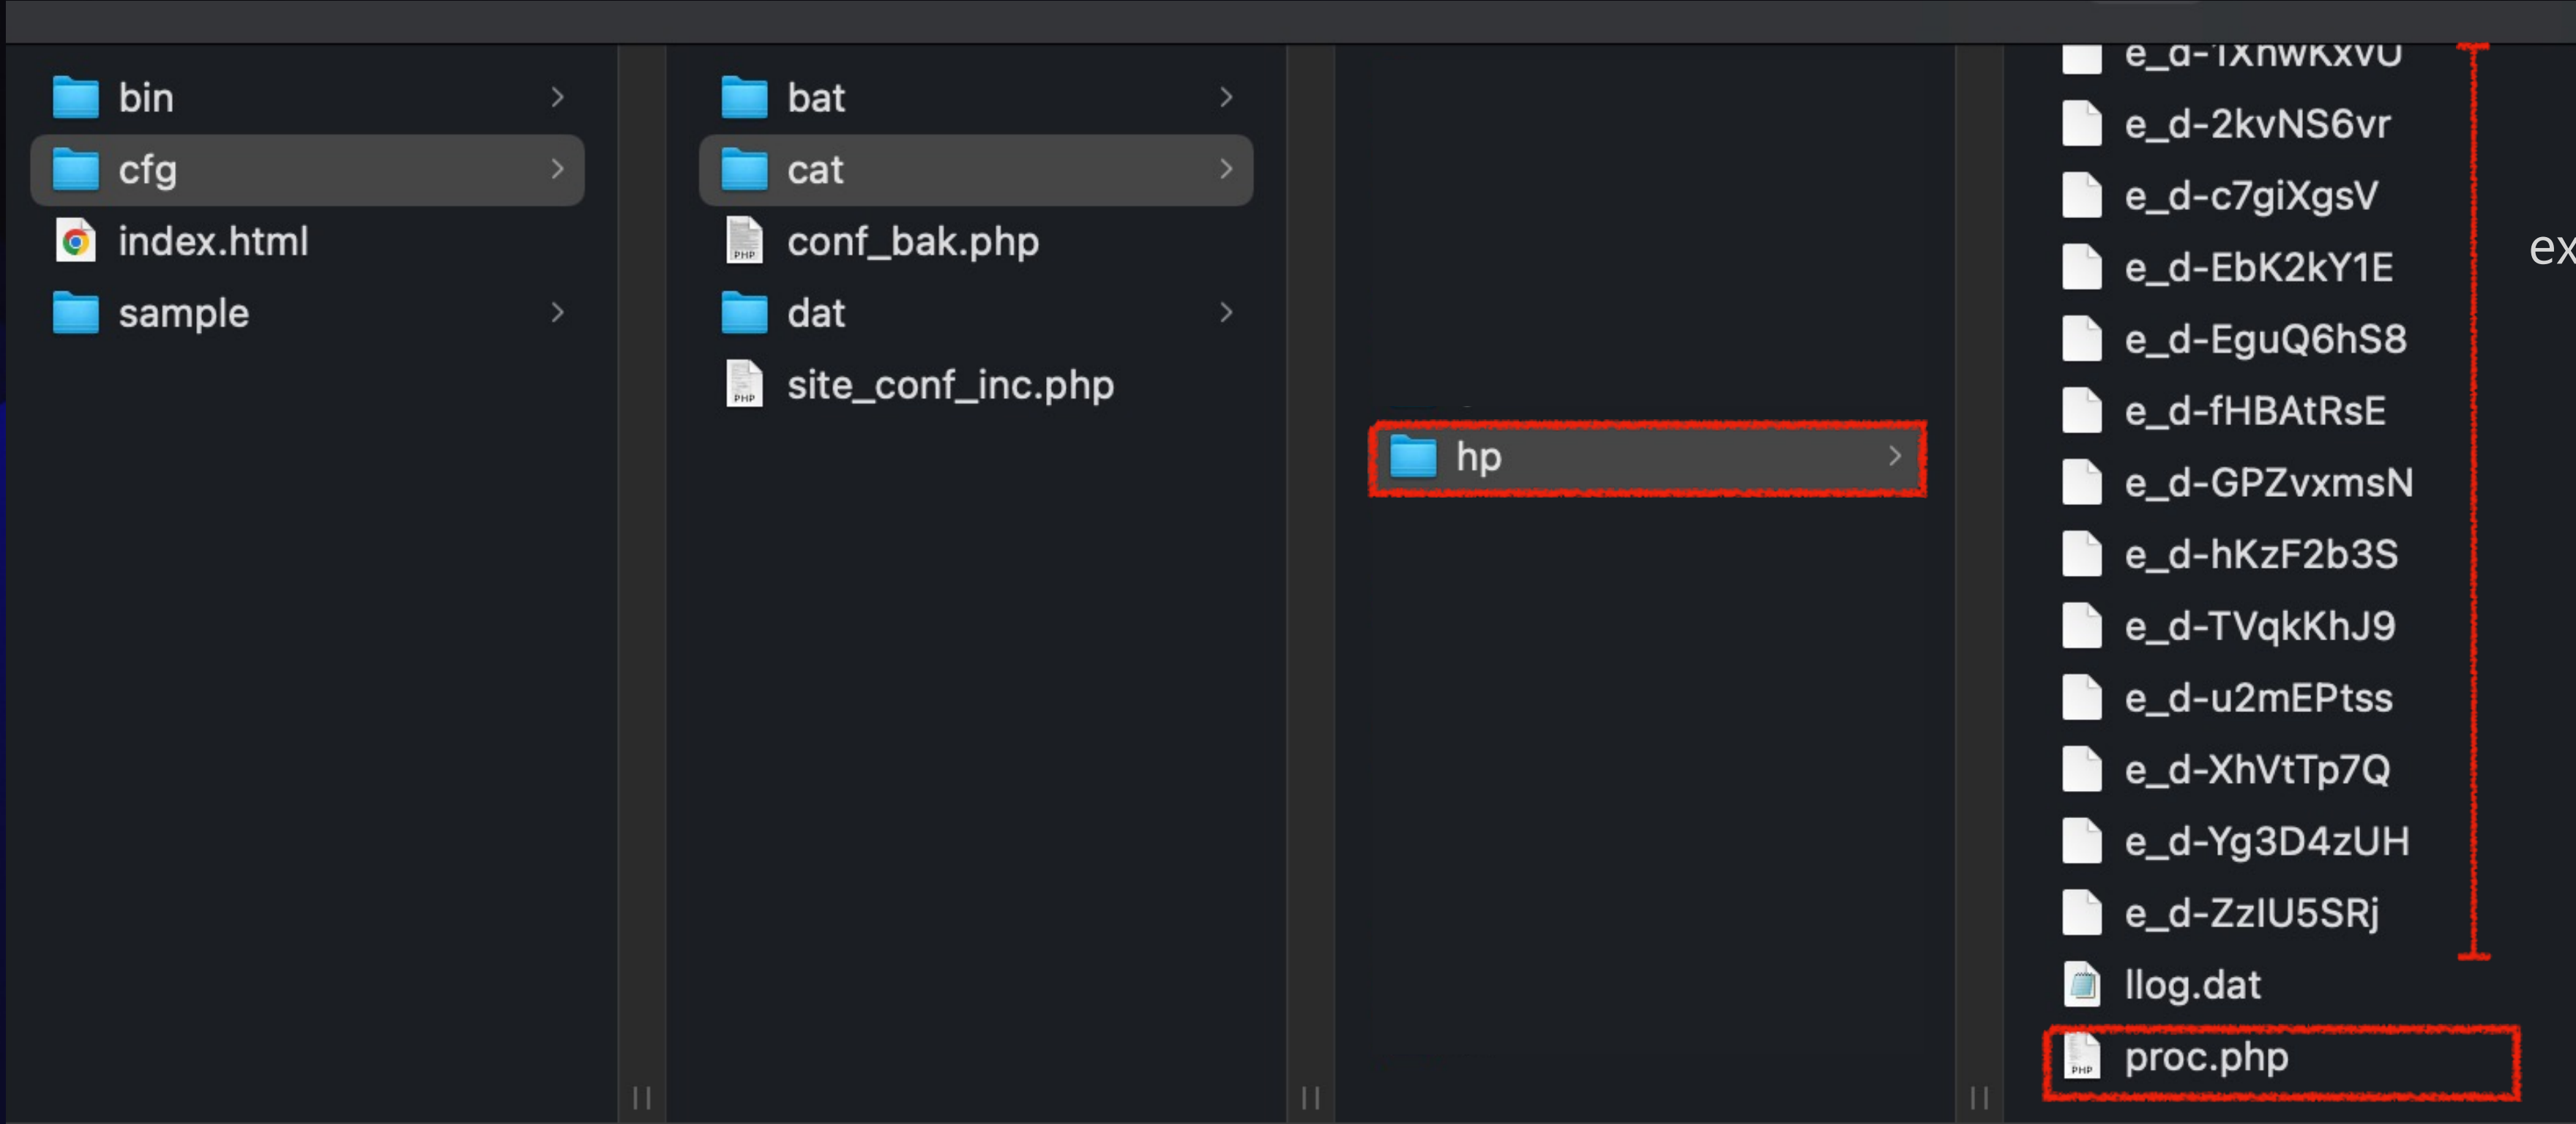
bin
cfg
index.html
sample

bat
cat
conf_bak.php
dat
site_conf_inc.php

hp

e_d-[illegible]
e_d-2kvNS6vr
e_d-c7giXgsV
e_d-EbK2kY1E
e_d-EguQ6hS8
e_d-fHBAtRsE
e_d-GPZvxmsN
e_d-hKzF2b3S
e_d-TVqkKhJ9
e_d-u2mEPtss
e_d-XhVtTp7Q
e_d-Yg3D4zUH
e_d-ZzIU5SRj
llog.dat
proc.php

ex